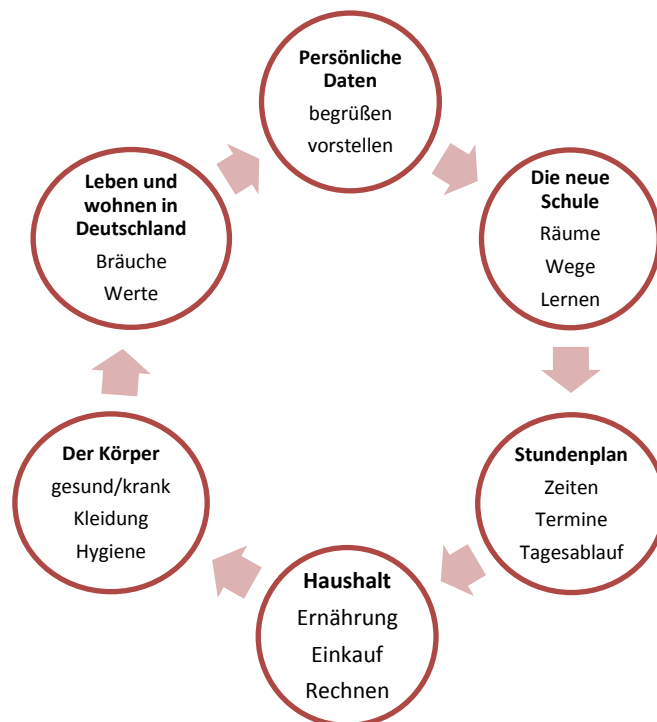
**Persönliche Daten**
begrüßen
vorstellen

**Die neue Schule**
Räume
Wege
Lernen

**Stundenplan**
Zeiten
Termine
Tagesablauf

**Haushalt**
Ernährung
Einkauf
Rechnen

**Der Körper**
gesund/krank
Kleidung
Hygiene

**Leben und wohnen in Deutschland**
Bräuche
Werte